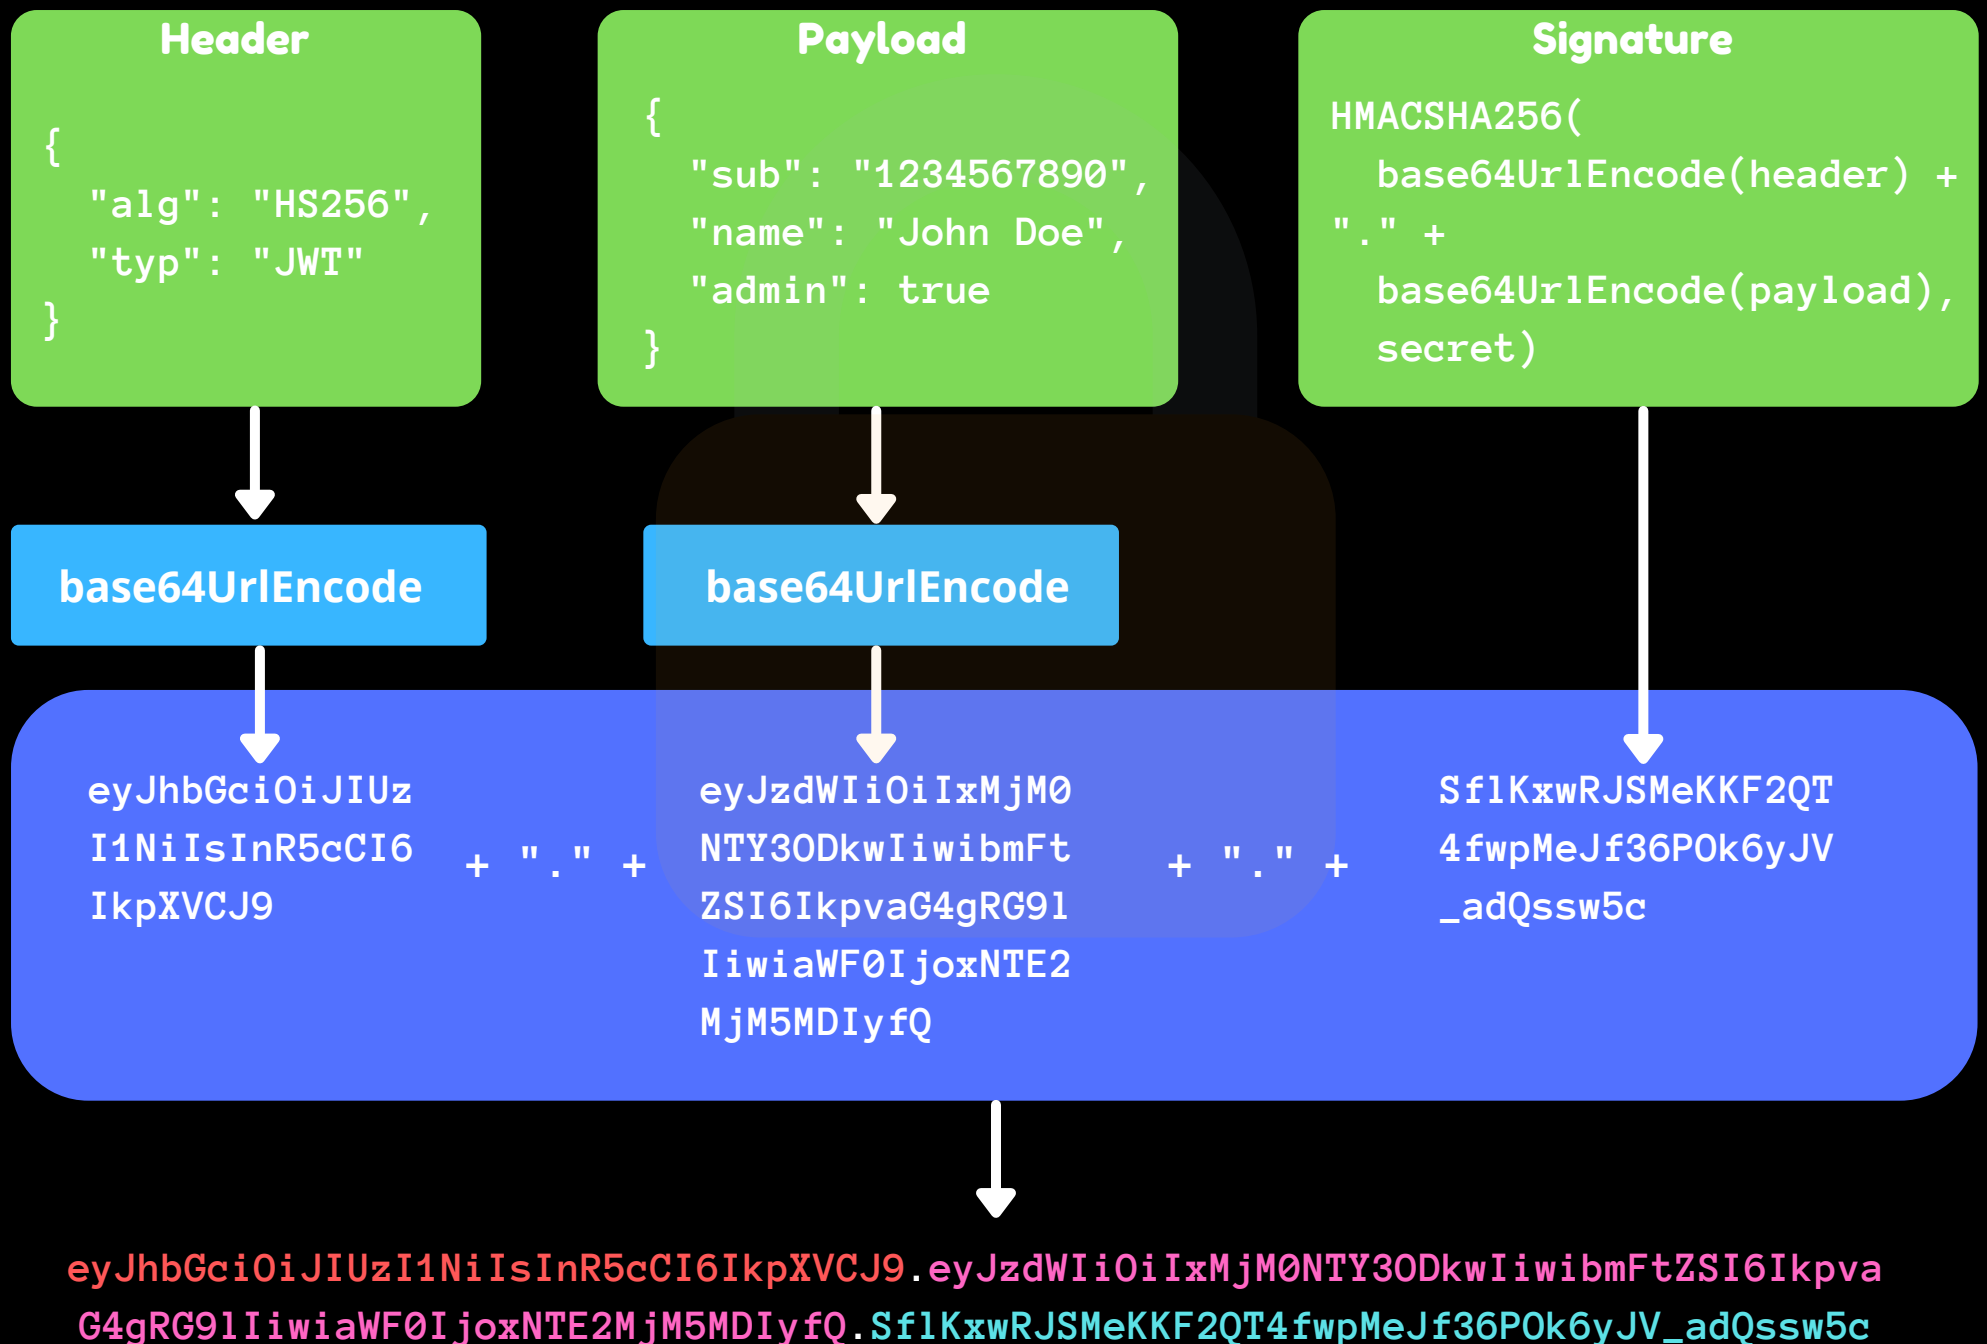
Header

{
"alg": "HS256",
"typ": "JWT"
}

Payload

{
"sub": "1234567890",
"name": "John Doe",
"admin": true
}

Signature

HMACSHA256(
base64UrlEncode(header) +
"." +
base64UrlEncode(payload),
secret)

base64UrlEncode

base64UrlEncode

eyJhbGciOiJIUz
I1NiIsInR5cCI6
IkpXVCJ9

+ "." +

eyJzdWIiOiIxMjM0
NTY3ODkwIiwibmFt
ZSI6IkpvaG4gRG9l
IiwiaWF0IjoxNTE2
MjM5MDIyfQ

+ "." +

SflKxwRJSMeKKF2QT
4fwpMeJf36POk6yJV
_adQssw5c

eyJhbGciOiJIUzI1NiIsInR5cCI6IkpXVCJ9.eyJzdWIiOiIxMjM0NTY3ODkwIiwibmFtZSI6IkpvaG4gRG9lIiwiaWF0IjoxNTE2MjM5MDIyfQ.SflKxwRJSMeKKF2QT4fwpMeJf36POk6yJV_adQssw5c